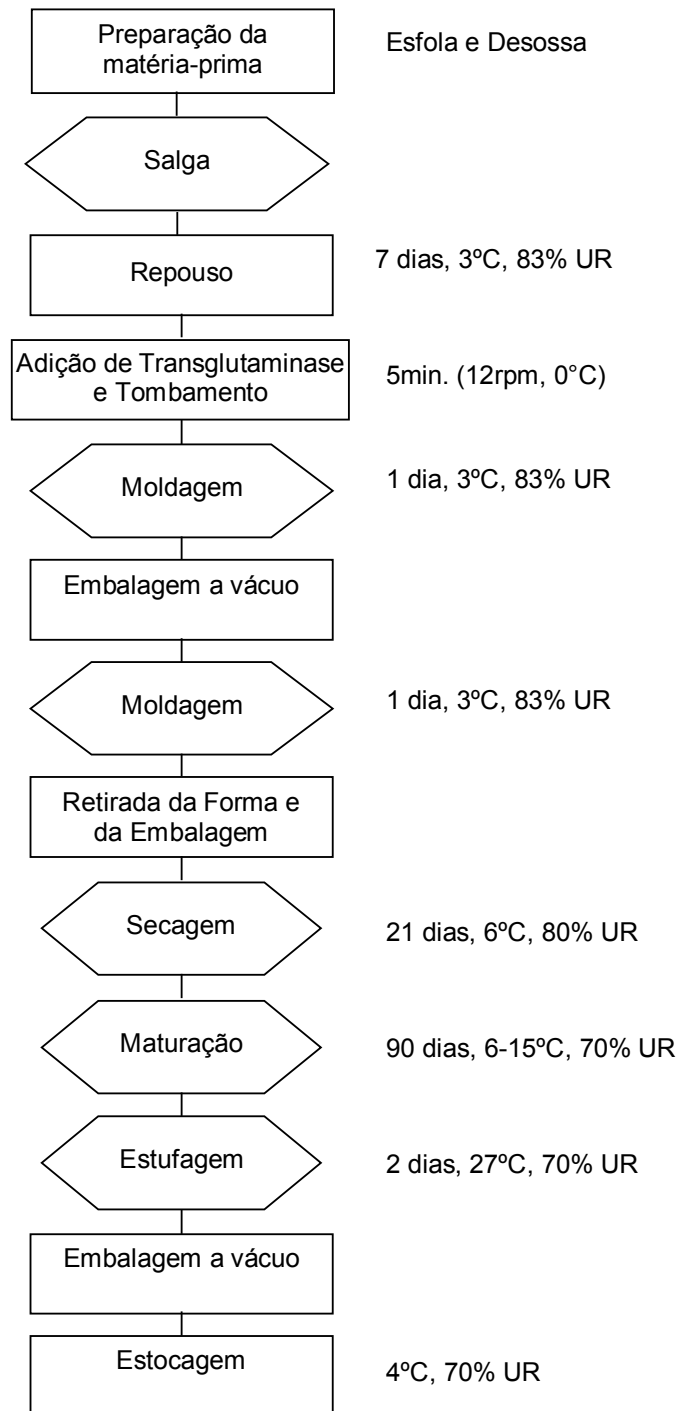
Preparação da matéria-prima

Esfola e Desossa

Salga

Repouso

7 dias, 3ºC, 83% UR

Adição de Transglutaminase e Tombamento

5min. (12rpm, 0°C)

Moldagem

1 dia, 3ºC, 83% UR

Embalagem a vácuo

Moldagem

1 dia, 3ºC, 83% UR

Retirada da Forma e da Embalagem

Secagem

21 dias, 6ºC, 80% UR

Maturação

90 dias, 6-15ºC, 70% UR

Estufagem

2 dias, 27ºC, 70% UR

Embalagem a vácuo

Estocagem

4ºC, 70% UR